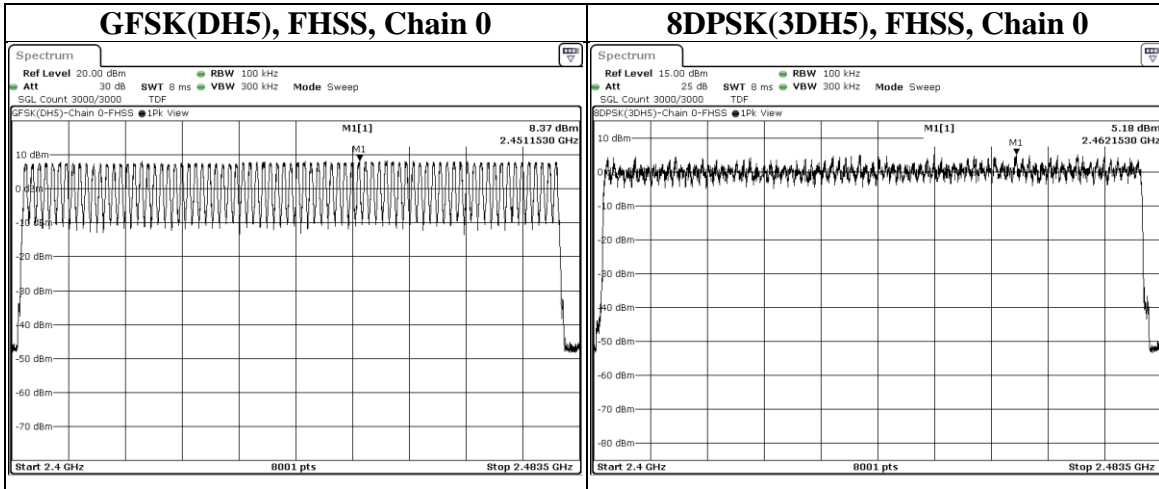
| GFSK(DH5), FHSS, Chain 0 | 8DPSK(3DH5), FHSS, Chain 0 |
|---|---|
| Spectrum<br>Ref Level 20.00 dBm RBW 100 kHz<br>Att 30 dB SWT 8 ms VBW 300 kHz Mode Sweep<br>SGL Count 3000/3000 TDF<br>GFSK(DH5)-Chain 0-FHSS 1Pk View<br>M1[1] 8.37 dBm<br>2.4511530 GHz<br>M1<br>10 dBm<br>0 dBm<br>-10 dBm<br>-20 dBm<br>-30 dBm<br>-40 dBm<br>-50 dBm<br>-60 dBm<br>-70 dBm<br>Start 2.4 GHz 8001 pts Stop 2.4835 GHz | Spectrum<br>Ref Level 15.00 dBm RBW 100 kHz<br>Att 25 dB SWT 8 ms VBW 300 kHz Mode Sweep<br>SGL Count 3000/3000 TDF<br>8DPSK(3DH5)-Chain 0-FHSS 1Pk View<br>M1[1] 5.18 dBm<br>2.4621530 GHz<br>M1<br>10 dBm<br>0 dBm<br>-10 dBm<br>-20 dBm<br>-30 dBm<br>-40 dBm<br>-50 dBm<br>-60 dBm<br>-70 dBm<br>-80 dBm<br>Start 2.4 GHz 8001 pts Stop 2.4835 GHz |